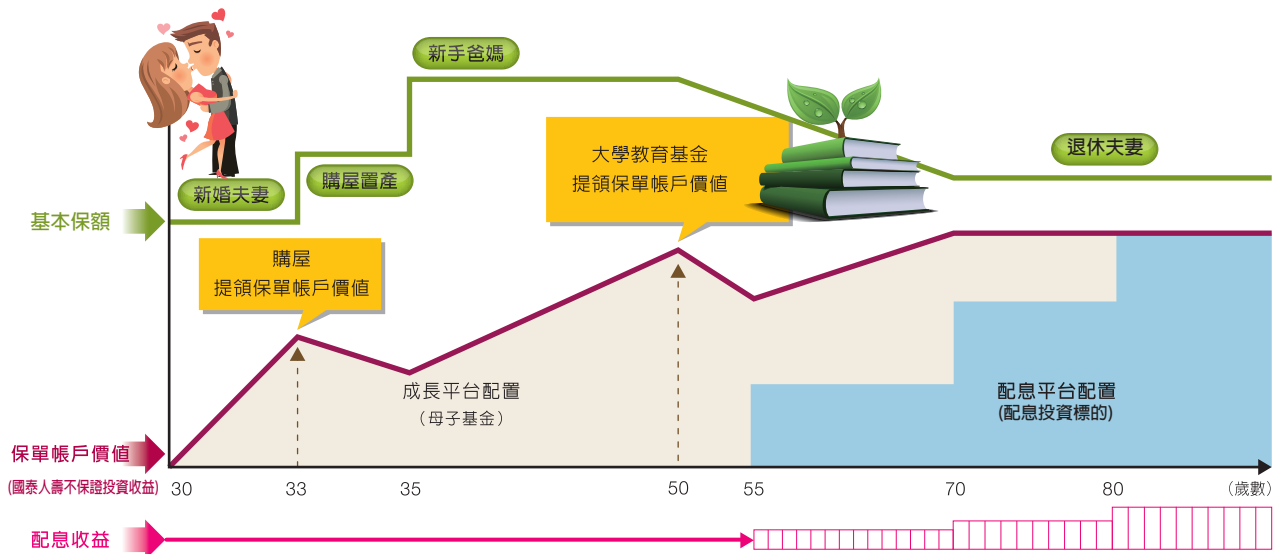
新手爸媽

大學教育基金
提領保單帳戶價值

退休夫妻

新婚夫妻

購屋置產

基本保額

購屋
提領保單帳戶價值

成長平台配置
（母子基金）

配息平台配置
(配息投資標的)

保單帳戶價值
(國泰人壽不保證投資收益)

30 33 35 50 55 70 80 （歲數）

配息收益